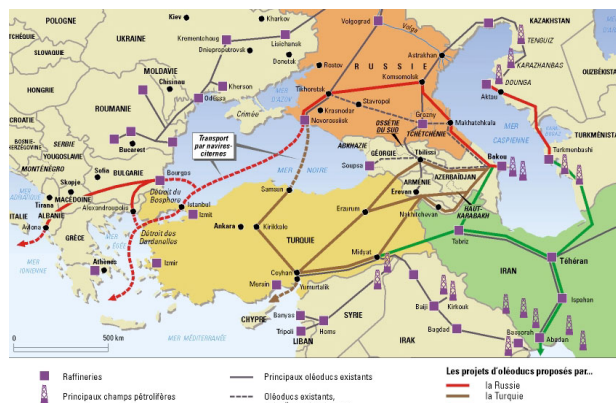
POLOGNE
Kiev
Kharkov
Volgograd
KAZAKHSTAN
ÉTCHÉQUE
SLOVAQUIE
UKRAINE
Krementchoug
Lissitchansk
Volga
TENGUIZ
Dniepropetrovsk
Donetsk
Astrakhan
KARAZHANBAS
HONGRIE
MOLDAVIE
Chisinau
Rostov
RUSSIE
Komsomolsk
DOUNGA
Odessa
Kherson
Aktau
ROUMANIE
Tikhoretsk
Stavropol
Mer d'Azov
Grozny
CROATIE
Crimée
Krasnodar
OSSÉTIE DU SUD
Makhatchkala
BOSNIE-HERZÉGOVINE
SERBIE
YOUGOSLAVIE
Bucarest
Novorossiisk
TCHÉTCHÉNIE
MER CASPIENNE
TURKMÉNISTAN
Transport par navires-citernes
ABKHAZIE
GÉORGIE
Tbilissi
Turkmenbashi
MONTÉNÉGRO
Sofia
BULGARIE
Soupsa
MER NOIRE
Bakou
Skopje
Bourgas
ARMÉNIE
AZERBAÏDJAN
MACÉDOINE
Détroit du Bosphore
Samsoun
Erevan
Tirana
Istanbul
Izmit
Erzurum
ITALIE
ALBANIE
Alexandroupolis
Nakhitchevan
HAUT-KARABAKH
Avlona
GRÈCE
Détroit des Dardanelles
Ankara
Kirikkale
Tabriz
TURQUIE
Athènes
Midyat
IRAN
Izmir
MER IONIENNE
Téhéran
Ceyhan
Yumurtalik
Mersin
Batman
CHYPRE
Banyas
SYRIE
Baiji
Kirkouk
Ispahan
Tripoli
Homs
LIBAN
IRAK
MER MÉDITERRANÉE
Bagdad
Bassorah
Abadan
0
500 km

Raffineries
Principaux champs pétrolifères
Principaux oléoducs existants
Oléoducs existants,
Les projets d'oléoducs proposés par...
la Russie
la Turquie